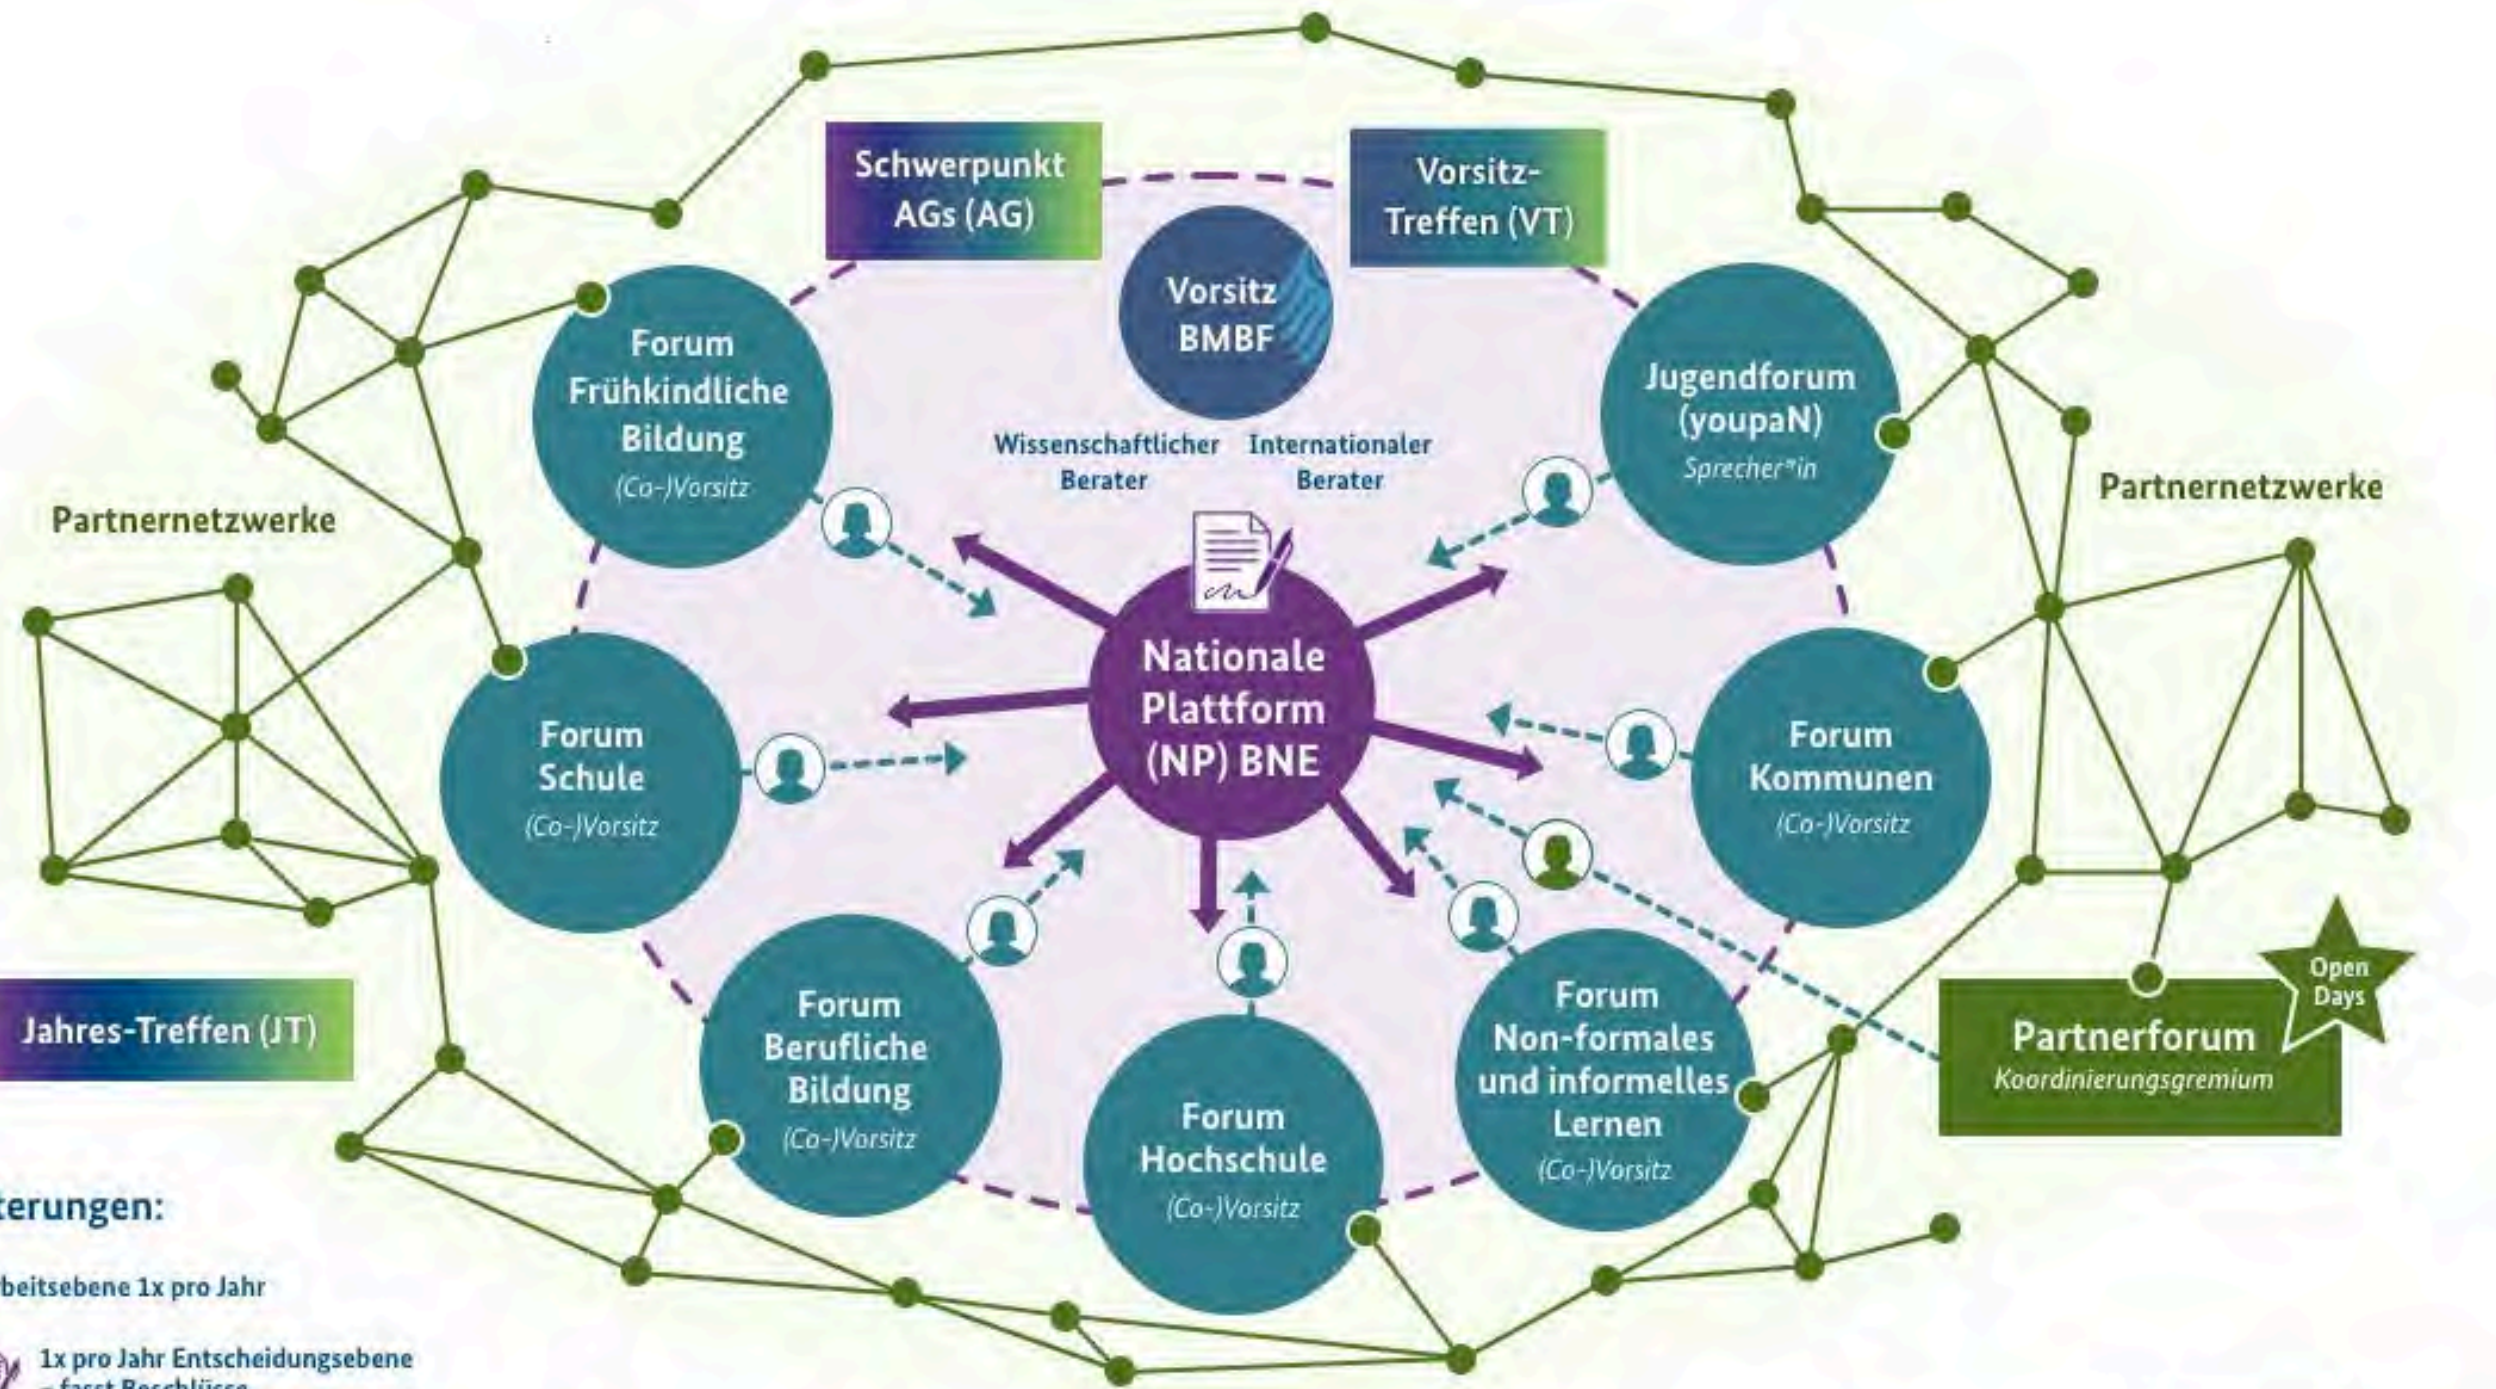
Schwerpunkt AGs (AG)

Vorsitz-Treffen (VT)

Vorsitz BMBF

Wissenschaftlicher Berater

Internationaler Berater

Forum Frühkindliche Bildung (Co-)Vorsitz

Jugendforum (youpaN) Sprecher*in

Partnernetzwerke

Partnernetzwerke

Nationale Plattform (NP) BNE

Forum Schule (Co-)Vorsitz

Forum Kommunen (Co-)Vorsitz

Jahres-Treffen (JT)

Forum Berufliche Bildung (Co-)Vorsitz

Forum Hochschule (Co-)Vorsitz

Forum Non-formales und informelles Lernen (Co-)Vorsitz

Open Days

Partnerforum Koordinierungsgremium

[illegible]terungen:

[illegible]beitsebene 1x pro Jahr

1x pro Jahr Entscheidungsebene – fasst Beschlüsse